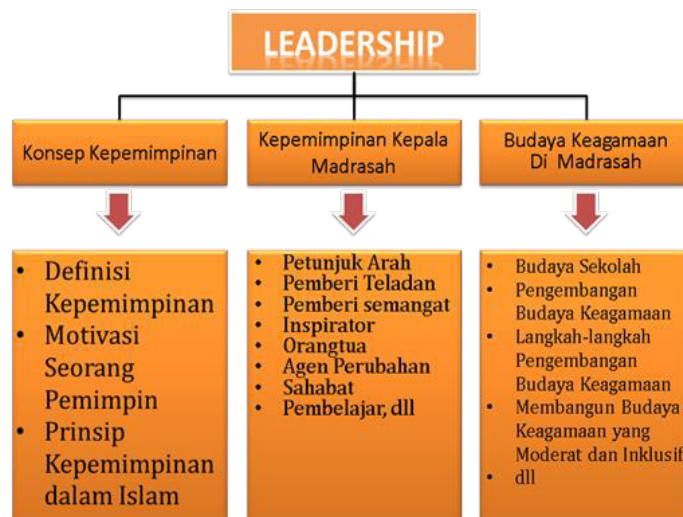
LEADERSHIP

Konsep Kepemimpinan

Kepemimpinan Kepala Madrasah

Budaya Keagamaan Di Madrasah

• Definisi Kepemimpinan
• Motivasi Seorang Pemimpin
• Prinsip Kepemimpinan dalam Islam

• Petunjuk Arah
• Pemberi Teladan
• Pemberi semangat
• Inspirator
• Orangtua
• Agen Perubahan
• Sahabat
• Pembelajar, dll

• Budaya Sekolah
• Pengembangan Budaya Keagamaan
• Langkah-langkah Pengembangan Budaya Keagamaan
• Membangun Budaya Keagamaan yang Moderat dan Inklusif
• dll